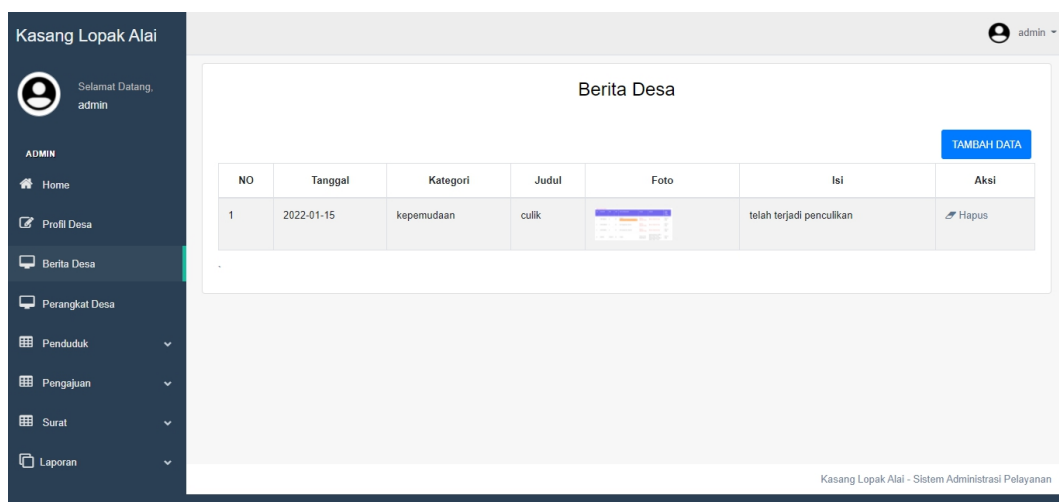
Kasang Lopak Alai

Selamat Datang, admin

ADMIN

Home

Profil Desa

Berita Desa

Perangkat Desa

Penduduk

Pengajuan

Surat

Laporan

admin

Berita Desa

TAMBAH DATA

| NO | Tanggal | Kategori | Judul | Foto | Isi | Aksi |
|---|---|---|---|---|---|---|
| 1 | 2022-01-15 | kepemudaan | culik | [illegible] | telah terjadi penculikan | Hapus |

Kasang Lopak Alai - Sistem Administrasi Pelayanan